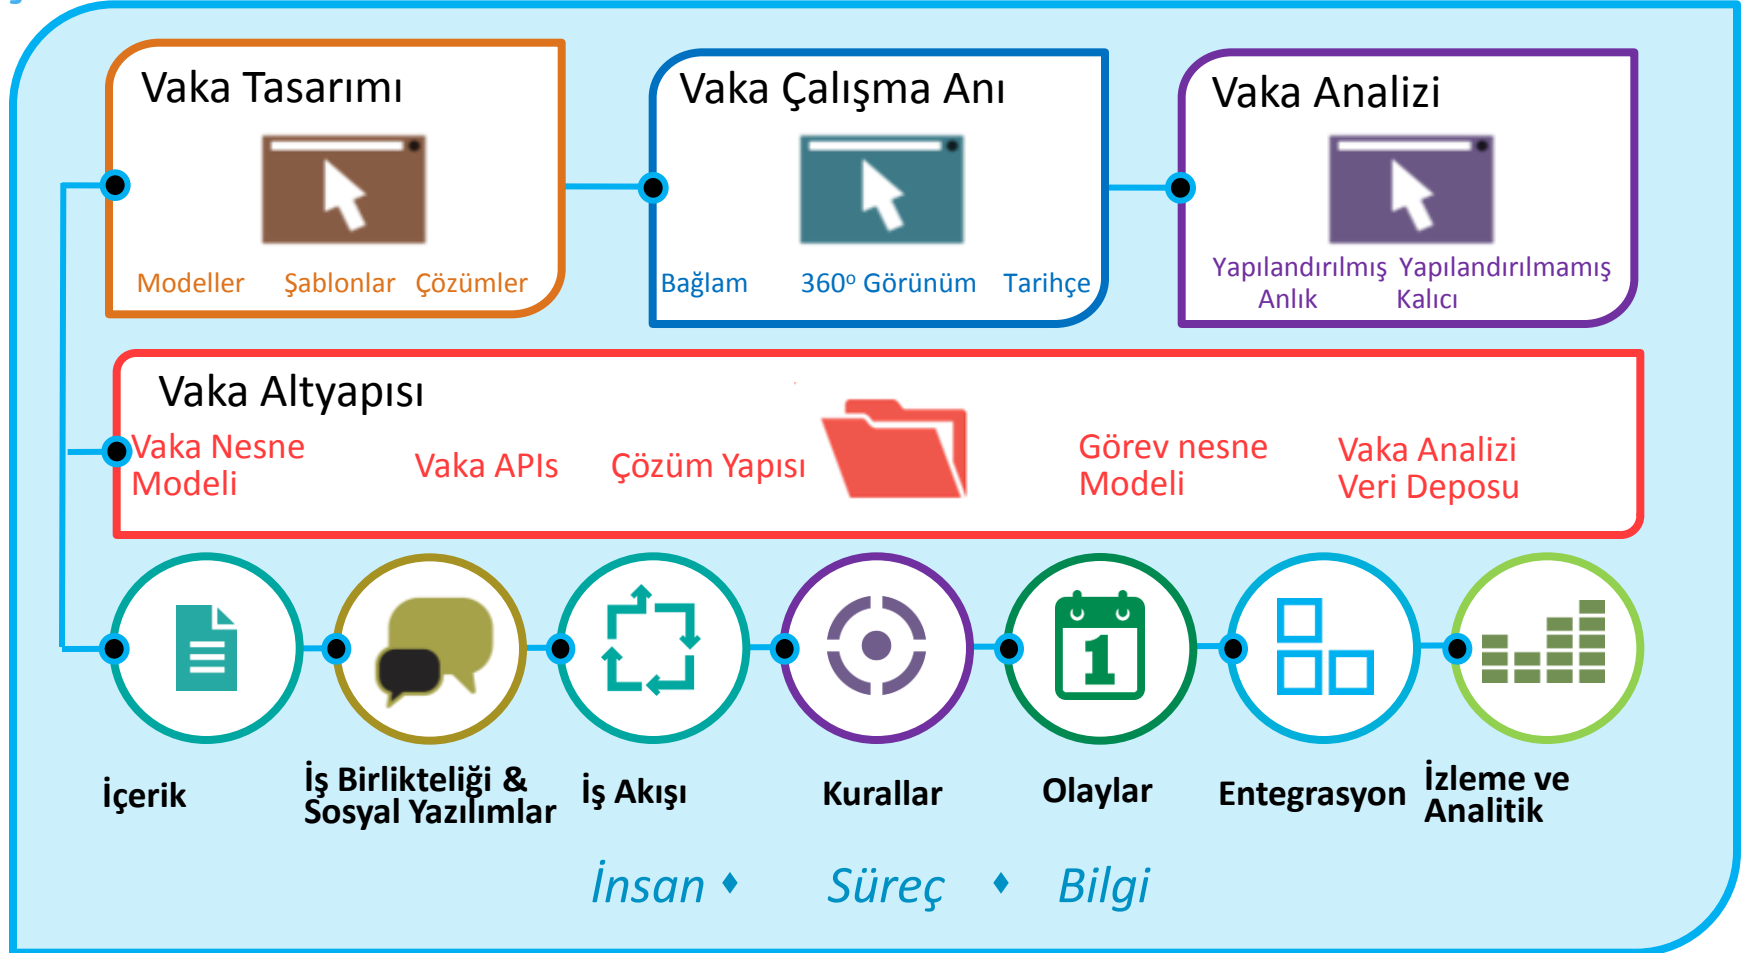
Vaka Tasarımı

Modeller Şablonlar Çözümler

Vaka Çalışma Anı

Bağlam 360º Görünüm Tarihçe

Vaka Analizi

Yapılandırılmış Anlık Yapılandırılmamış Kalıcı

Vaka Altyapısı

Vaka Nesne Modeli Vaka APIs Çözüm Yapısı Görev nesne Modeli Vaka Analizi Veri Deposu

İçerik İş Birlikteliği & Sosyal Yazılımlar İş Akışı Kurallar Olaylar Entegrasyon İzleme ve Analitik

1

İnsan ♦ Süreç ♦ Bilgi